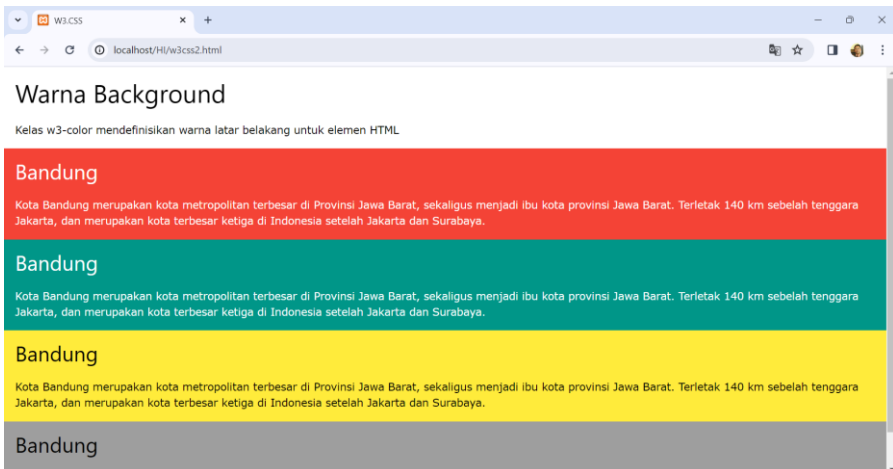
W3.CSS

localhost/HI/w3css2.html

Warna Background

Kelas w3-color mendefinisikan warna latar belakang untuk elemen HTML

Bandung

Bandung merupakan kota metropolitan terbesar di Provinsi Jawa Barat, sekaligus menjadi ibu kota provinsi Jawa Barat. Terletak 140 km sebelah tenggara Jakarta, dan merupakan kota terbesar ketiga di Indonesia setelah Jakarta dan Surabaya.

Bandung

Kota Bandung merupakan kota metropolitan terbesar di Provinsi Jawa Barat, sekaligus menjadi ibu kota provinsi Jawa Barat. Terletak 140 km sebelah tenggara Jakarta, dan merupakan kota terbesar ketiga di Indonesia setelah Jakarta dan Surabaya.

Bandung

Kota Bandung merupakan kota metropolitan terbesar di Provinsi Jawa Barat, sekaligus menjadi ibu kota provinsi Jawa Barat. Terletak 140 km sebelah tenggara Jakarta, dan merupakan kota terbesar ketiga di Indonesia setelah Jakarta dan Surabaya.

Bandung